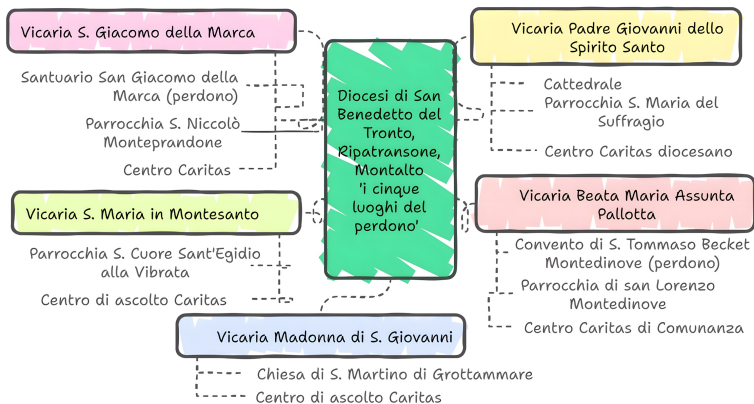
Diocesi di San Benedetto del Tronto, Ripatransone, Montalto 'i cinque luoghi del perdono'

Vicaria S. Giacomo della Marca

Santuario San Giacomo della Marca (perdono)

Parrocchia S. Niccolò Monteprandone

Centro Caritas

Vicaria S. Maria in Montesanto

Parrocchia S. Cuore Sant'Egidio alla Vibrata

Centro di ascolto Caritas

Vicaria Madonna di S. Giovanni

Chiesa di S. Martino di Grottammare

Centro di ascolto Caritas

Vicaria Padre Giovanni dello Spirito Santo

Cattedrale

Parrocchia S. Maria del Suffragio

Centro Caritas diocesano

Vicaria Beata Maria Assunta Pallotta

Convento di S. Tommaso Becket Montedinove (perdono)

Parrocchia di san Lorenzo Montedinove

Centro Caritas di Comunanza